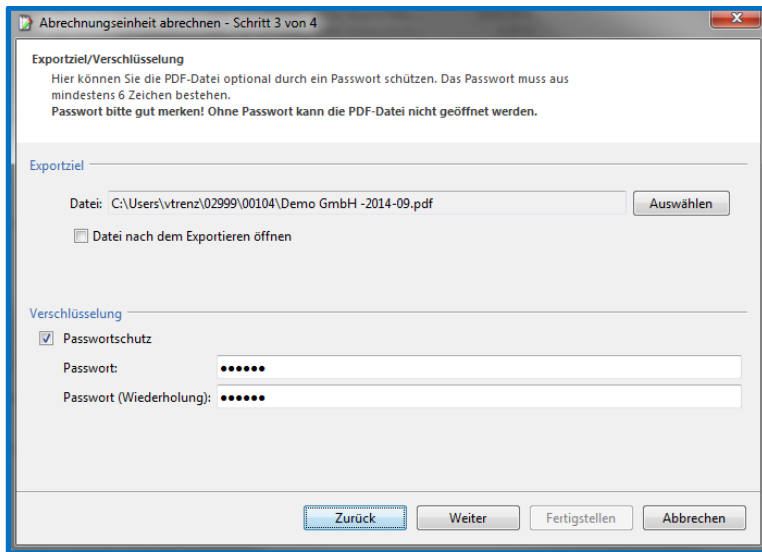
Abrechnungseinheit abrechnen - Schritt 3 von 4

Exportziel/Verschlüsselung
Hier können Sie die PDF-Datei optional durch ein Passwort schützen. Das Passwort muss aus mindestens 6 Zeichen bestehen.
**Passwort bitte gut merken! Ohne Passwort kann die PDF-Datei nicht geöffnet werden.**

Exportziel

Datei: C:\Users\vtrenz\02999\00104\Demo GmbH -2014-09.pdf
Auswählen

Datei nach dem Exportieren öffnen

Verschlüsselung

Passwortschutz
Passwort: ••••••
Passwort (Wiederholung): ••••••

Zurück
Weiter
Fertigstellen
Abbrechen